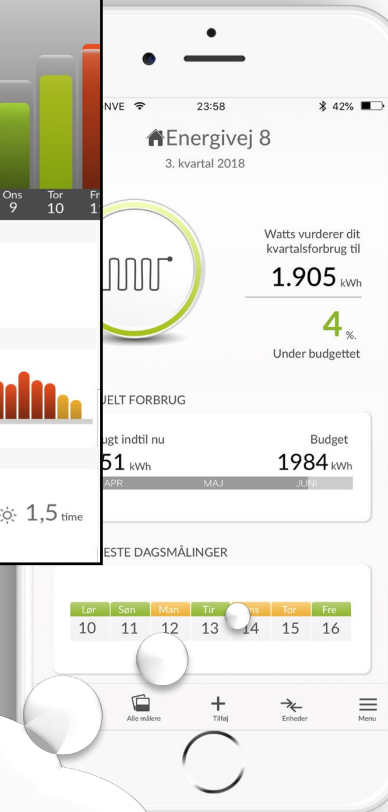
Ons 9
Tor 10
Fr 1

1,5 time

NVE 23:58 42%

Energivej 8
3. kvartal 2018

Watts vurderer dit kvartalsforbrug til
1.905 kWh
4 %.
Under budgettet

UELT FORBRUG
ugt indtil nu
51 kWh
Budget
1984 kWh
APR MAJ JUNI

ESTE DAGSMÅLINGER
Lør 10
Søn 11
Man 12
Tir 13
ons 14
Tor 15
Fre 16

Alle målere
Tilføj
Enheder
Menu